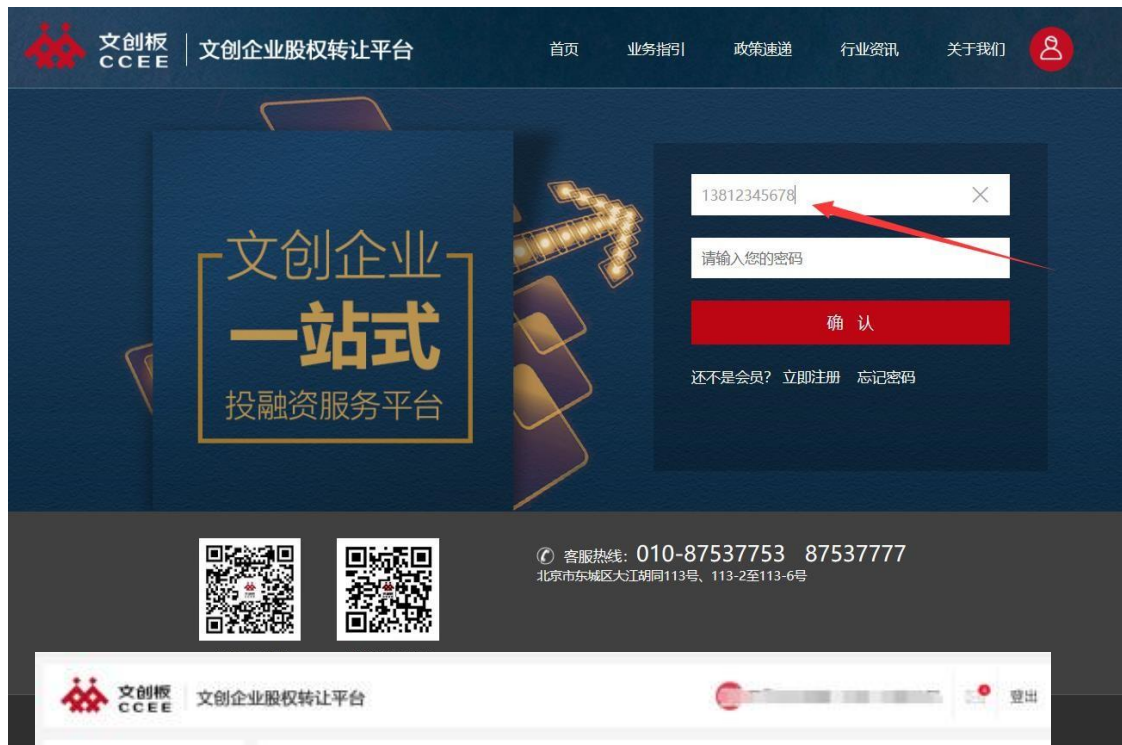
文创板 CCEE | 文创企业股权转让平台

首页 业务指引 政策速递 行业资讯 关于我们

文创企业
一站式
投融资服务平台

13812345678

请输入您的密码

确 认

还不是会员? 立即注册 忘记密码

客服热线: 010-87537753 87537777
北京市东城区大江胡同113号、113-2至113-6号

文创板 CCEE | 文创企业股权转让平台

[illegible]

登出